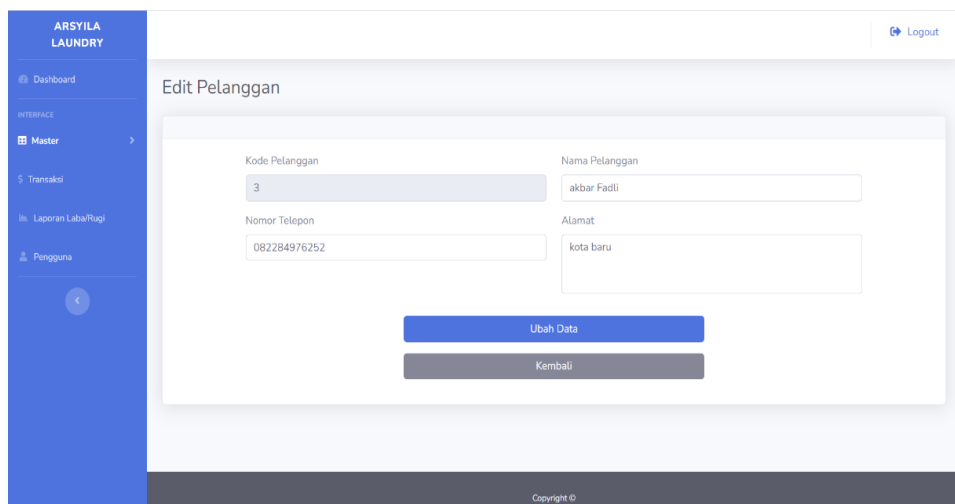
ARSYILA LAUNDRY

Dashboard

INTERFACE

Master

$ Transaksi

Laporan Laba/Rugi

Pengguna

Logout

Edit Pelanggan

Kode Pelanggan

3

Nama Pelanggan

akbar Fadli

Nomor Telepon

082284976252

Alamat

kota baru

Ubah Data

Kembali

Copyright ©